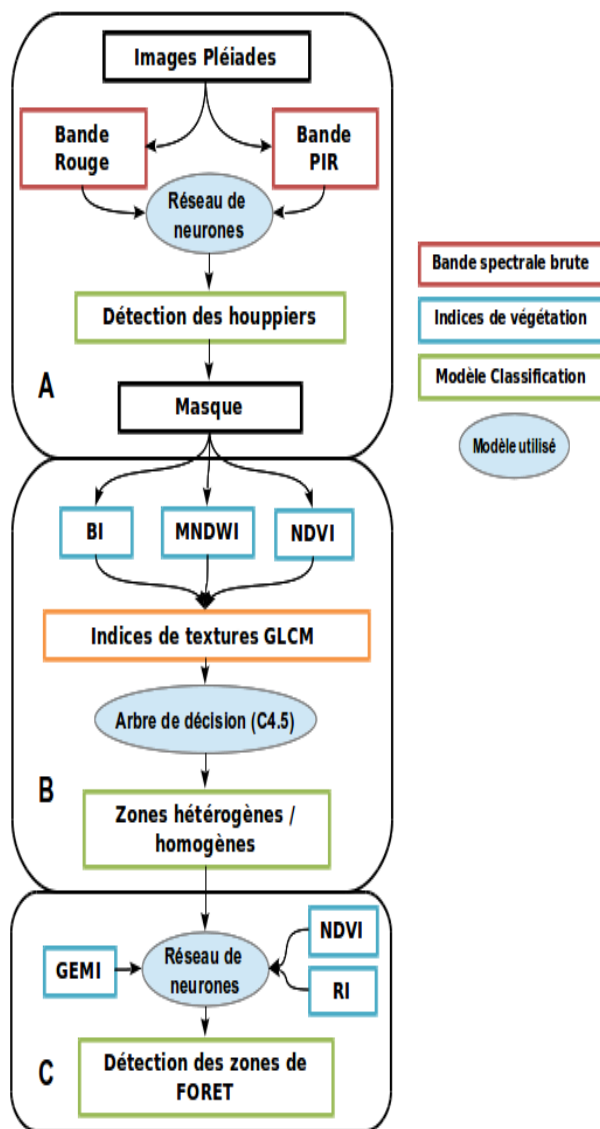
Images Pléiades

Bande Rouge

Bande PIR

Réseau de neurones

Détection des houppiers

A

Masque

BI

MNDWI

NDVI

Indices de textures GLCM

Arbre de décision (C4.5)

B

Zones hétérogènes / homogènes

GEMI

Réseau de neurones

NDVI

RI

C

Détection des zones de FORET

Bande spectrale brute

Indices de végétation

Modèle Classification

Modèle utilisé